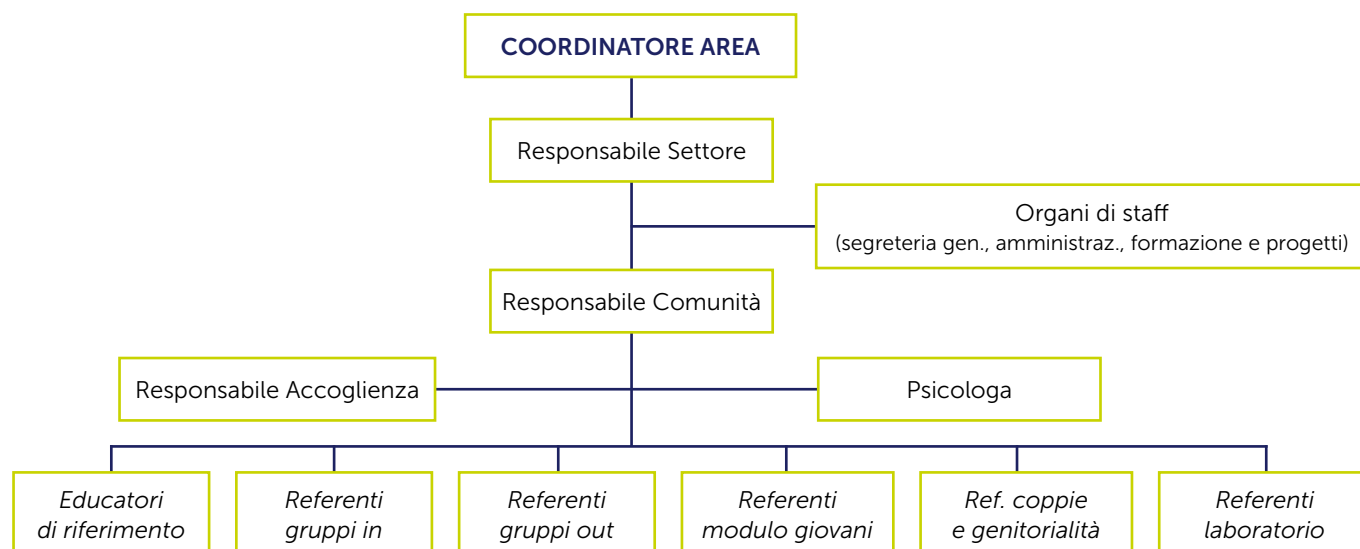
COORDINATORE AREA

Responsabile Settore

Organi di staff
(segreteria gen., amministraz., formazione e progetti)

Responsabile Comunità

Responsabile Accoglienza

Psicologa

Educatori di riferimento

Referenti gruppi in

Referenti gruppi out

Referenti modulo giovani

Ref. coppie e genitorialità

Referenti laboratorio